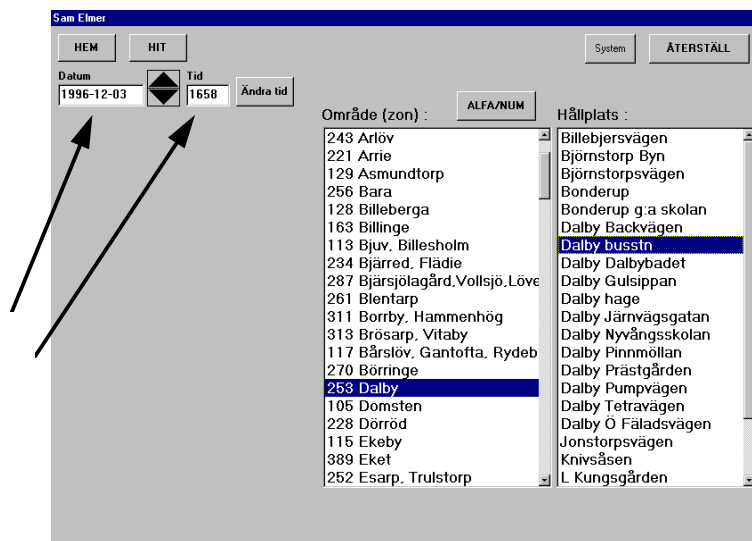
Sam Elmer

HEM

HIT

System

ÅTERSTÄLL

Datum
1996-12-03

Tid
1658

Ändra tid

ALFA/NUM

Område (zon) :

243 Arlöv
221 Arrie
129 Asmundtorp
256 Bara
128 Billeberga
163 Billinge
113 Bjuv, Billesholm
234 Bjärred, Flädie
287 Bjärsjölagård,Vollsjö,Löve
261 Blentarp
311 Borrby, Hammenhög
313 Brösarp, Vitaby
117 Bårslöv, Gantofta, Rydeb
270 Börringe
253 Dalby
105 Domsten
228 Dörröd
115 Ekeby
389 Eket
252 Esarp, Trulstorp

Hållplats :

Billebjersvägen
Björnstorp Byn
Björnstorpsvägen
Bonderup
Bonderup g:a skolan
Dalby Backvägen
Dalby busstn
Dalby Dalbybadet
Dalby Gulsippan
Dalby hage
Dalby Järnvägsgatan
Dalby Nyvångsskolan
Dalby Pinnmöllan
Dalby Prästgården
Dalby Pumpvägen
Dalby Tetravägen
Dalby Ö Fäladsvägen
Jonstorpsvägen
Knivsåsen
L Kungsgården